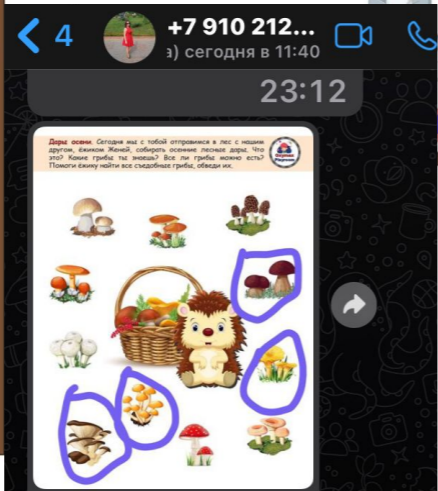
4

+7 910 212...

а) сегодня в 11:40

23:12

Дары осени. Сегодня мы с тобой отправимся в лес с нашим другом, ёжиком Женей, собирать осенние лесные дары. Что это? Какие грибы ты знаешь? Все ли грибы можно есть? Помоги ёжику найти все съедобные грибы, обведи их.